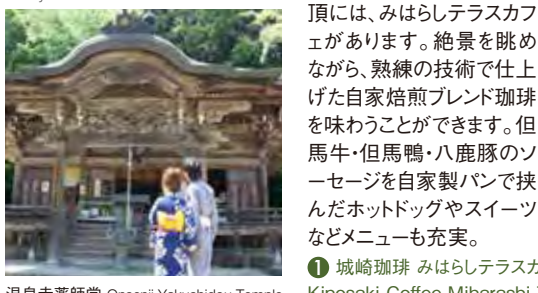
頂には、みはらしテラスカフェがあります。絶景を眺めながら、熟練の技術で仕上げた自家焙煎ブレンド珈琲を味わうことができます。但馬牛・但馬鶏・八鹿豚のソーセージを自家製パンで挟んだホットドッグやスイーツなどメニューも充実。

❶ 城崎珈琲 みはらしテラスカ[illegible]

温泉寺薬師堂 Onsenji Yakushidou Temple

Kinosaki Coffee Miharashi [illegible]